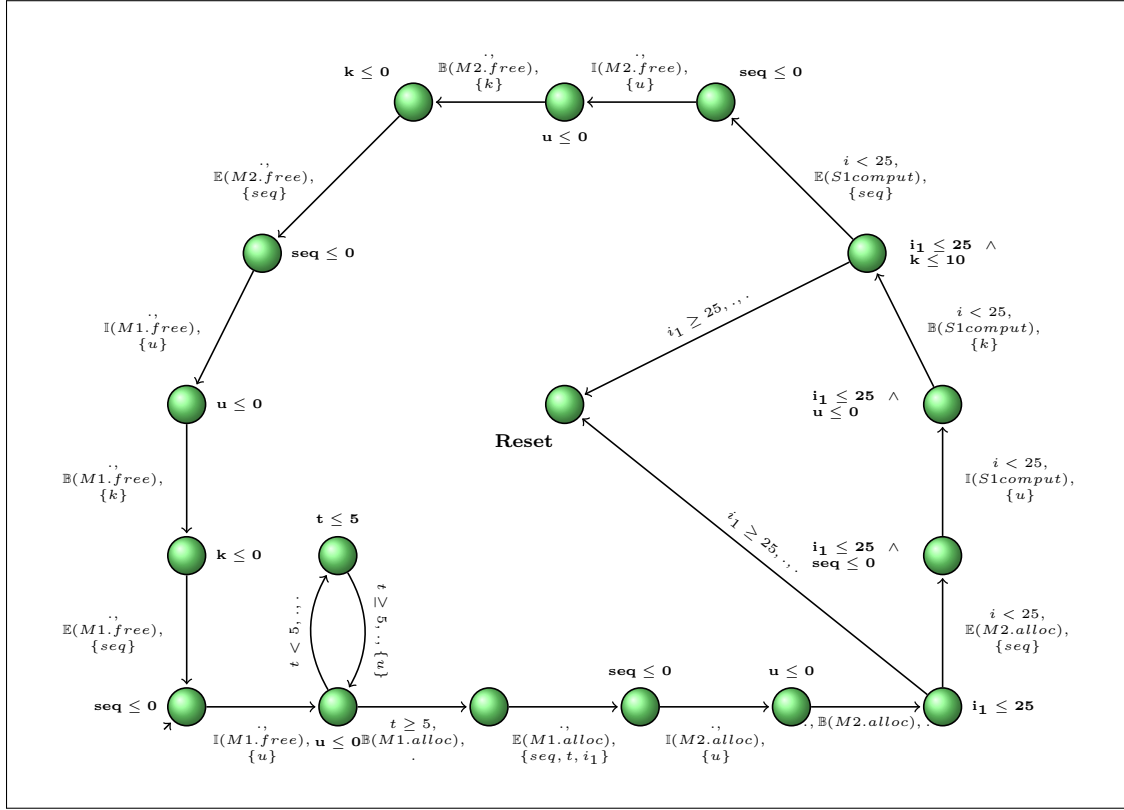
$\mathbf{k} \leq \mathbf{0}$

$\cdot,$ $\mathbb{B}(M2.free),$ $\{k\}$

$\cdot,$ $\mathbb{I}(M2.free),$ $\{u\}$

$\mathbf{seq} \leq \mathbf{0}$

$\mathbf{u} \leq \mathbf{0}$

$\cdot,$ $\mathbb{E}(M2.free),$ $\{seq\}$

$i < 25,$ $\mathbb{E}(S1comput),$ $\{seq\}$

$\mathbf{seq} \leq \mathbf{0}$

$\mathbf{i_1} \leq \mathbf{25}$ $\wedge$ $\mathbf{k} \leq \mathbf{10}$

$i_1 \geq 25, \cdot, \cdot$

$\cdot,$ $\mathbb{I}(M1.free),$ $\{u\}$

$i < 25,$ $\mathbb{B}(S1comput),$ $\{k\}$

$\mathbf{u} \leq \mathbf{0}$

$\mathbf{i_1} \leq \mathbf{25}$ $\wedge$ $\mathbf{u} \leq \mathbf{0}$

**Reset**

$\cdot,$ $\mathbb{B}(M1.free),$ $\{k\}$

$i < 25,$ $\mathbb{I}(S1comput),$ $\{u\}$

$i_1 \geq 25, \cdot, \cdot$

$\mathbf{t} \leq \mathbf{5}$

$\mathbf{k} \leq \mathbf{0}$

$\mathbf{i_1} \leq \mathbf{25}$ $\wedge$ $\mathbf{seq} \leq \mathbf{0}$

$t < 5, \cdot, \cdot$

$t \geq 5, \cdot, \{u\}$

$\cdot,$ $\mathbb{E}(M1.free),$ $\{seq\}$

$i < 25,$ $\mathbb{E}(M2.alloc),$ $\{seq\}$

$\mathbf{seq} \leq \mathbf{0}$

$\mathbf{u} \leq \mathbf{0}$

$\mathbf{seq} \leq \mathbf{0}$

$\cdot, \mathbb{B}(M2.alloc), \cdot$

$\mathbf{i_1} \leq \mathbf{25}$

$\cdot,$ $\mathbb{I}(M1.free),$ $\{u\}$

$\mathbf{u} \leq \mathbf{0}$

$t \geq 5,$ $\mathbb{B}(M1.alloc),$ $\cdot$

$\cdot,$ $\mathbb{E}(M1.alloc),$ $\{seq, t, i_1\}$

$\cdot,$ $\mathbb{I}(M2.alloc),$ $\{u\}$